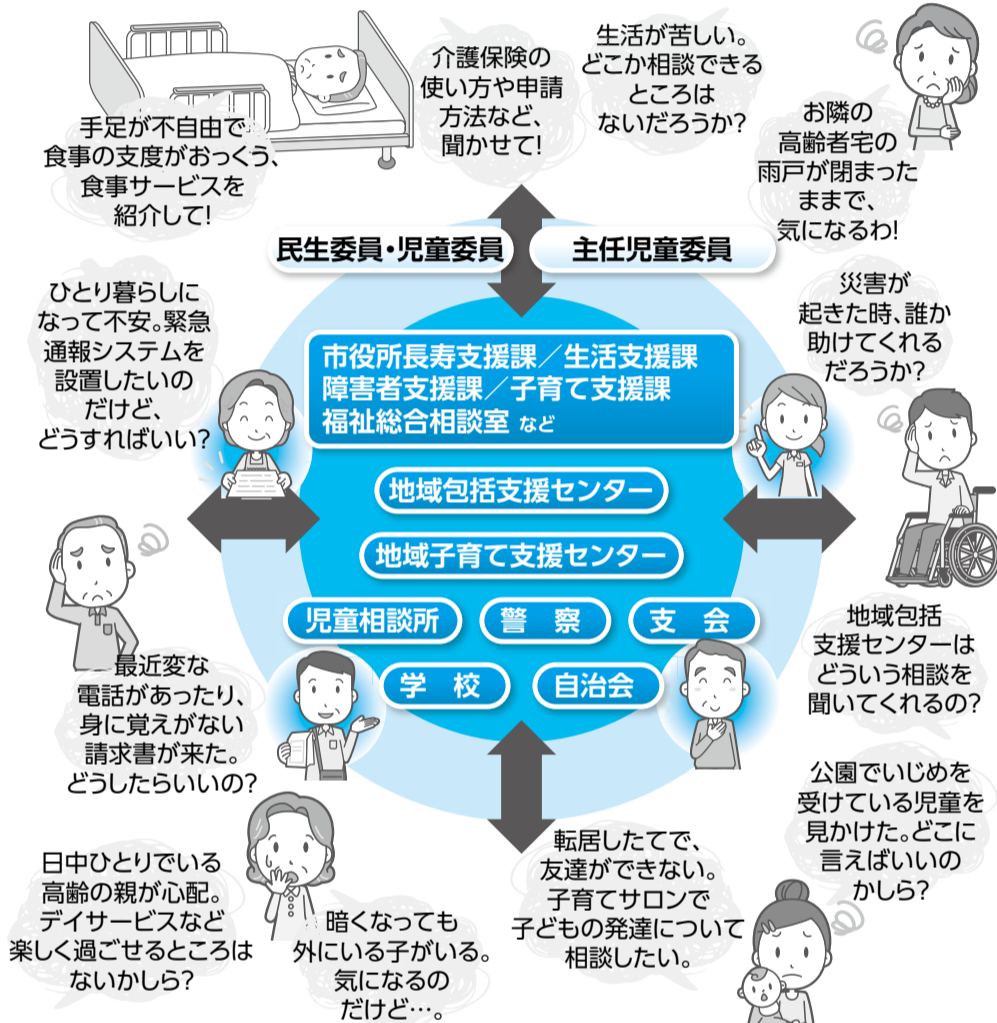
手足が不自由で、食事の支度がおっくう、食事サービスを紹介して！

介護保険の使い方や申請方法など、聞かせて！

生活が苦しい。どこか相談できるところはないだろうか？

お隣の高齢者宅の雨戸が閉まったままで、気になるわ！

民生委員・児童委員

主任児童委員

ひとり暮らしになって不安。緊急通報システムを設置したいのだけど、どうすればいい？

災害が起きた時、誰か助けてくれるだろうか？

市役所長寿支援課／生活支援課
障害者支援課／子育て支援課
福祉総合相談室 など

地域包括支援センター

地域子育て支援センター

児童相談所

警　察

支　会

学　校

自治会

地域包括支援センターはどういう相談を聞いてくれるの？

最近変な電話があったり、身に覚えがない請求書が来た。どうしたらいいの？

公園でいじめを受けている児童を見かけた。どこに言えばいいのかしら？

日中ひとりでいる高齢の親が心配。デイサービスなど楽しく過ごせるところはないかしら？

暗くなっても外にいる子がいる。気になるのだけど…。

転居したてで、友達ができない。子育てサロンで子どもの発達について相談したい。